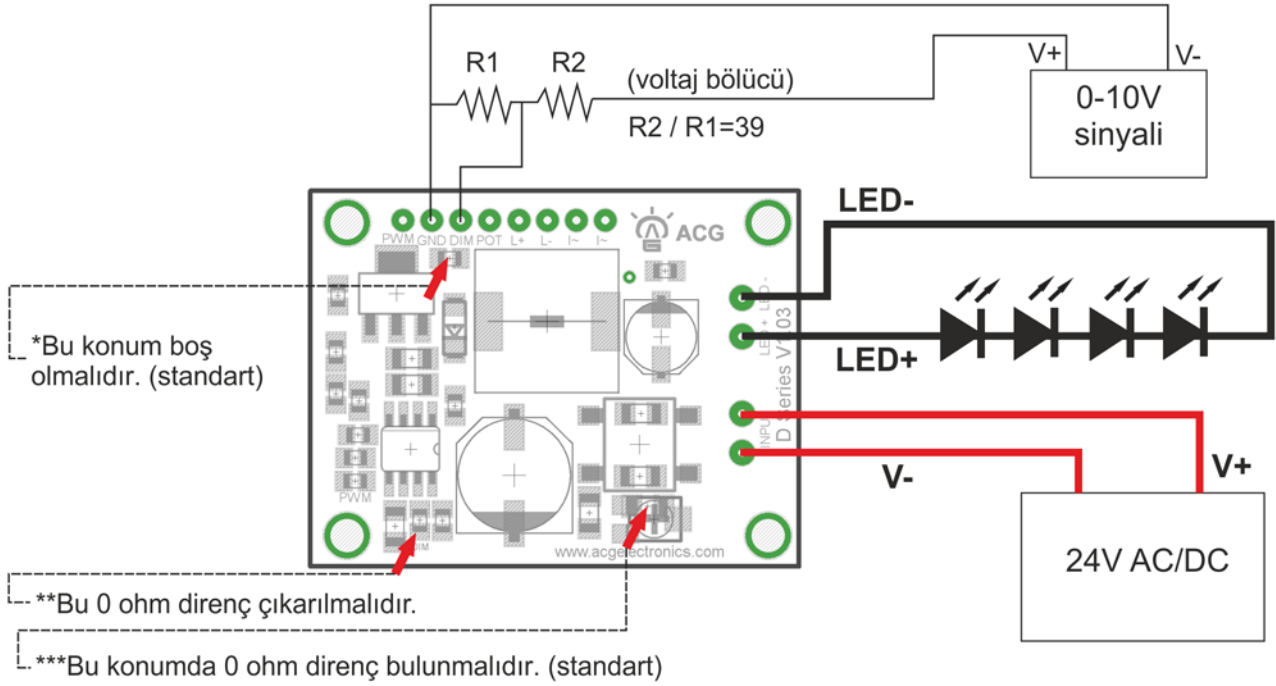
R1 R2 (voltaj bölücü)

R2 / R1=39

V+ V-

0-10V sinyali

LED-

LED+

PWM GND DIM POT L+ L- I~ I~

ACG

LED+ LED-

INPUT

D Series V1.03

PWM

www.acgelectronics.com

V-

V+

24V AC/DC

*Bu konum boş olmalıdır. (standart)

**Bu 0 ohm direnç çıkarılmalıdır.

***Bu konumda 0 ohm direnç bulunmalıdır. (standart)